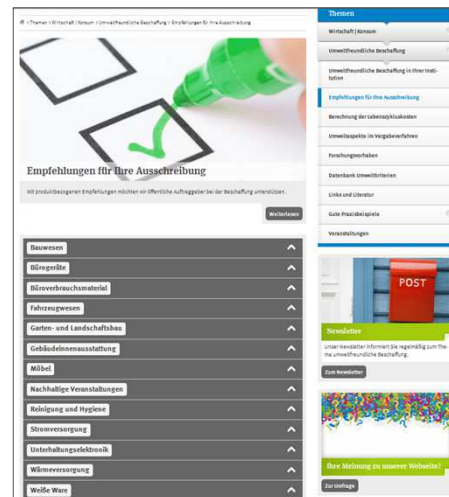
Themen | Wirtschaft | Konsum | Umweltfreundliche Beschaffung | Empfehlungen für Ihre Ausschreibung

Empfehlungen für Ihre Ausschreibung

Mit produktbezogenen Empfehlungen möchten wir öffentliche Auftraggeber bei der Beschaffung unterstützen.

Weiterlesen

Bauwesen
Bürogeräte
Büroverbrauchsmaterial
Fahrzeugwesen
Garten- und Landschaftsbau
Gebäudeinnenausstattung
Möbel
Nachhaltige Veranstaltungen
Reinigung und Hygiene
Stromversorgung
Unterhaltungselektronik
Wärmeversorgung
Weiße Ware

Themen
Wirtschaft | Konsum
Umweltfreundliche Beschaffung
Umweltfreundliche Beschaffung in Ihrer Institution
Empfehlungen für Ihre Ausschreibung
Berechnung der Lebenszykluskosten
Umweltaspekte im Vergabeverfahren
Forschungsvorhaben
Datenbank Umweltkriterien
Links und Literatur
Gute Praxisbeispiele
Veranstaltungen

POST
Newsletter
Unser Newsletter informiert Sie regelmäßig zum Thema umweltfreundliche Beschaffung.
Zum Newsletter

Ihre Meinung zu unserer Webseite?
Zur Umfrage